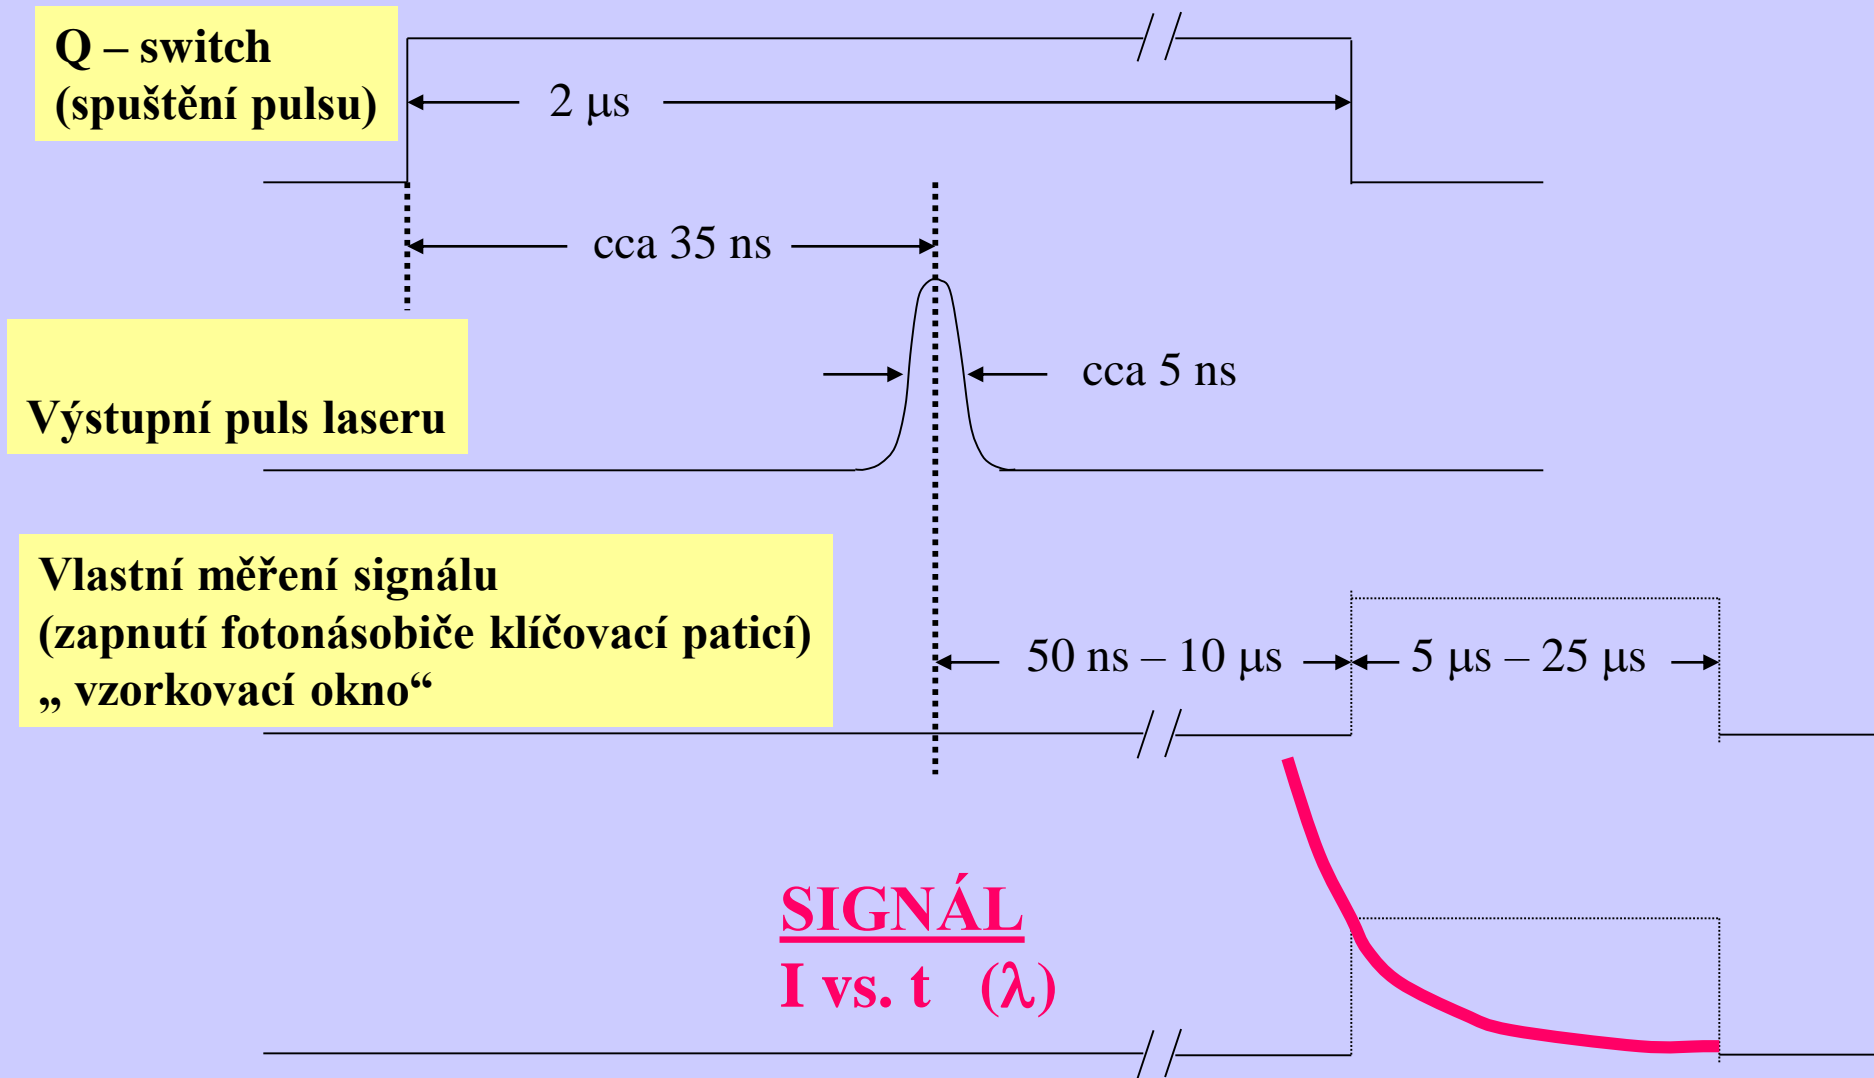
Q – switch
(spuštění pulsu)

2 μs

cca 35 ns

Výstupní puls laseru

cca 5 ns

Vlastní měření signálu
(zapnutí fotonásobiče klíčovací paticí)
„ vzorkovací okno“

50 ns – 10 μs

5 μs – 25 μs

SIGNÁL
I vs. t (λ)